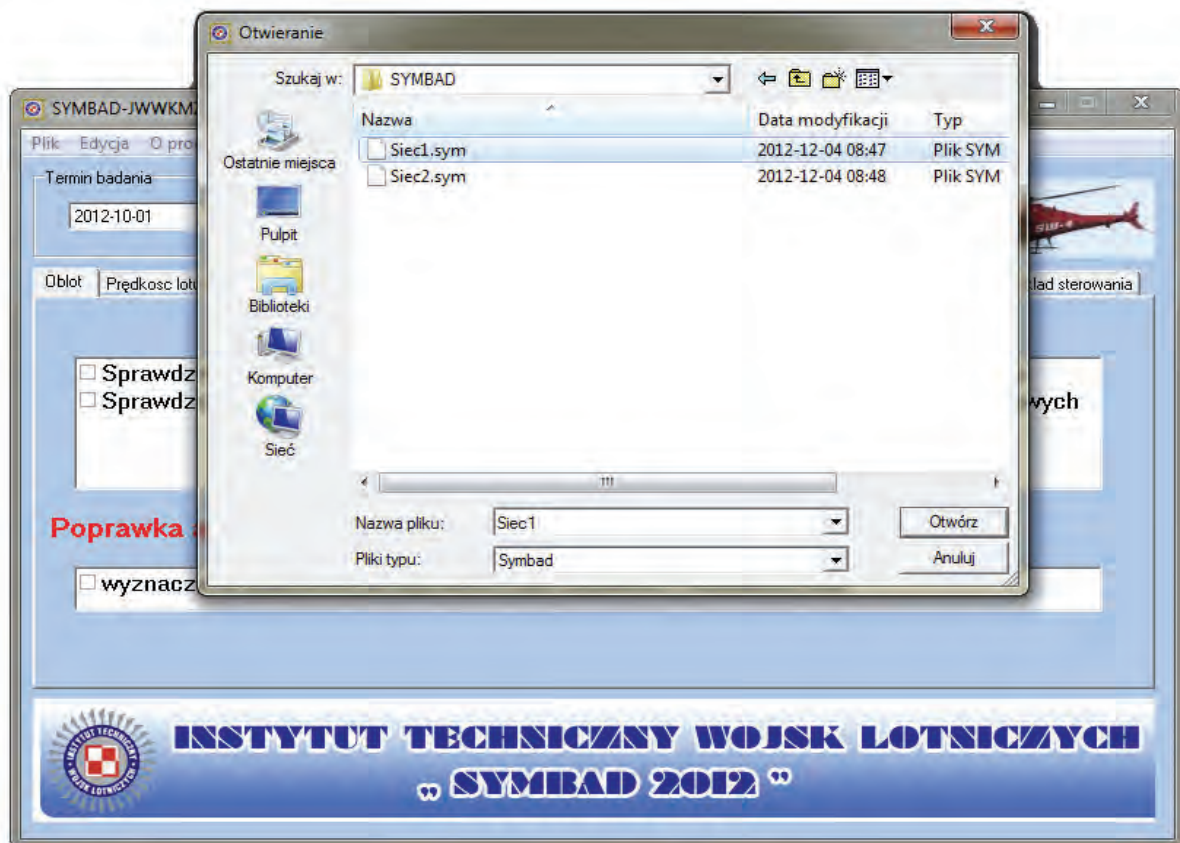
Otwieranie

Szukaj w: SYMBAD

| Nazwa | Data modyfikacji | Typ |
|---|---|---|
| Siec1.sym | 2012-12-04 08:47 | Plik SYM |
| Siec2.sym | 2012-12-04 08:48 | Plik SYM |

Ostatnie miejsca
Pulpit
Biblioteki
Komputer
Sieć

Nazwa pliku: Siec1
Pliki typu: Symbad
Otwórz
Anuluj

SYMBAD-JWWKM
Plik Edycja O pro
Termin badania
2012-10-01
Oblot Prędkosc lot
lad sterowania
Sprawdz
Sprawdz
wych
Poprawka a
wyznacz

INSTYTUT TECHNICZNY WOJSK LOTNICZYCH
„ SYMBAD 2012 "
INSTYTUT TECHNICZNY WOJSK LOTNICZYCH